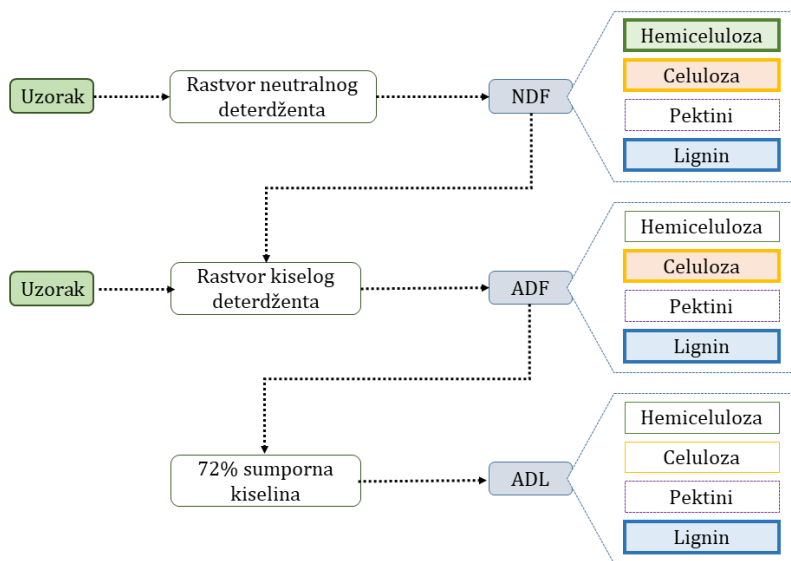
Uzorak

Rastvor neutralnog deterdženta

NDF

Hemiceluloza

Celuloza

Pektini

Lignin

Uzorak

Rastvor kiselog deterdženta

ADF

Hemiceluloza

Celuloza

Pektini

Lignin

72% sumporna kiselina

ADL

Hemiceluloza

Celuloza

Pektini

Lignin